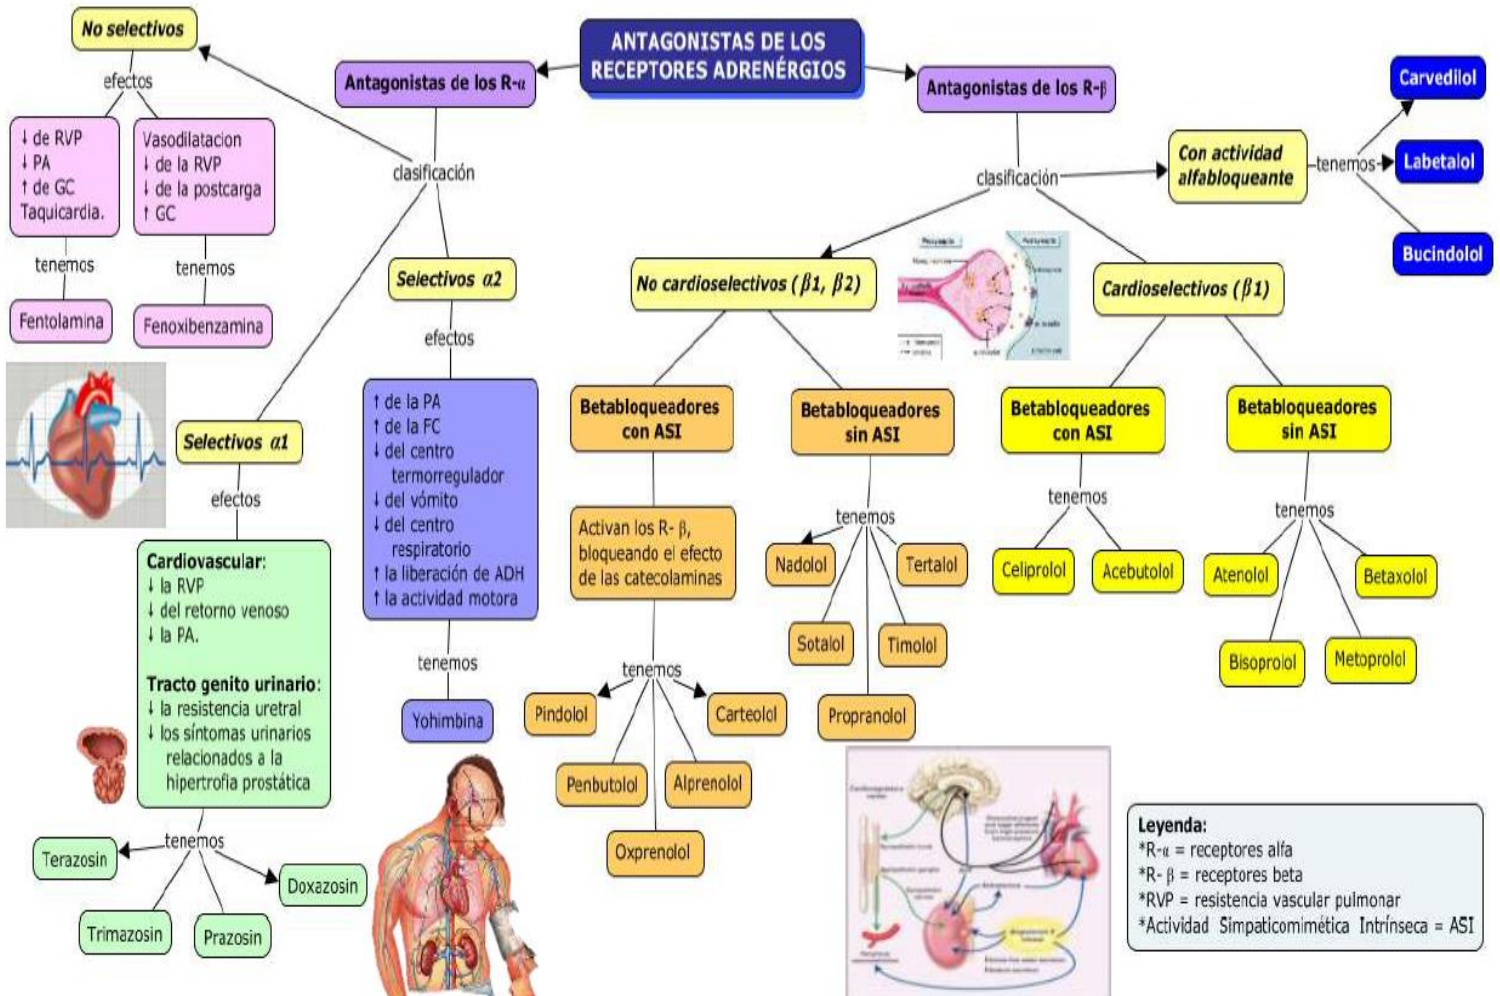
ANTAGONISTAS DE LOS RECEPTORES ADRENÉRGIOS

Antagonistas de los R-$\alpha$

clasificación

No selectivos

efectos

↓ de RVP
↓ PA
↑ de GC
Taquicardia.

Vasodilatacion
↓ de la RVP
↓ de la postcarga
↑ GC

tenemos

Fentolamina

tenemos

Fenoxibenzamina

Selectivos $\alpha 2$

efectos

↑ de la PA
↑ de la FC
↓ del centro termorregulador
↓ del vómito
↓ del centro respiratorio
↑ la liberación de ADH
↑ la actividad motora

tenemos

Yohimbina

Selectivos $\alpha 1$

efectos

Cardiovascular:
↓ la RVP
↓ del retorno venoso
↓ la PA.

Tracto genito urinario:
↓ la resistencia uretral
↓ los síntomas urinarios relacionados a la hipertrofia prostática

tenemos

Terazosin

Doxazosin

Trimazosin

Prazosin

Antagonistas de los R-$\beta$

clasificación

Con actividad alfabloqueante

tenemos

Carvedilol

Labetalol

Bucindolol

No cardioselectivos ($\beta 1$, $\beta 2$)

Betabloqueadores con ASI

Activan los R- $\beta$, bloqueando el efecto de las catecolaminas

tenemos

Pindolol

Carteolol

Penbutolol

Alprenolol

Oxprenolol

Betabloqueadores sin ASI

tenemos

Nadolol

Tertalol

Sotalol

Timolol

Propranolol

Cardioselectivos ($\beta 1$)

Betabloqueadores con ASI

tenemos

Celiprolol

Acebutolol

Betabloqueadores sin ASI

tenemos

Atenolol

Betaxolol

Bisoprolol

Metoprolol

Leyenda:
*R-$\alpha$ = receptores alfa
*R- $\beta$ = receptores beta
*RVP = resistencia vascular pulmonar
*Actividad Simpaticomimética Intrínseca = ASI